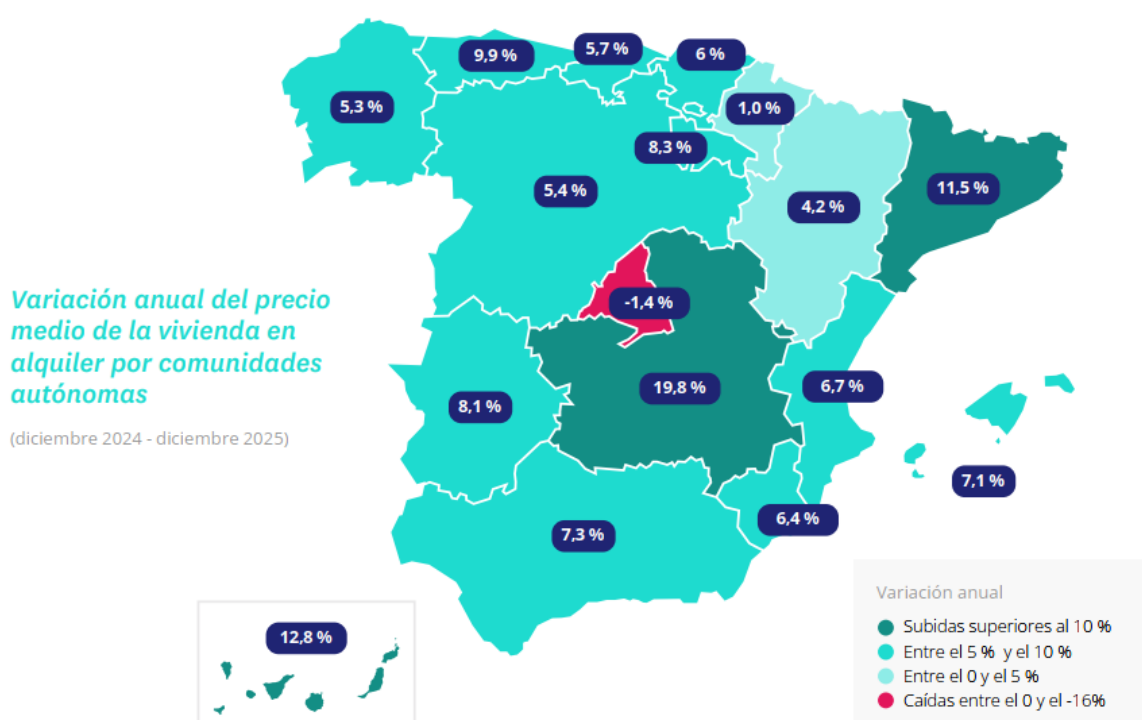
9,9 %
5,7 %
6 %
5,3 %
1,0 %
8,3 %
5,4 %
11,5 %
4,2 %

Variación anual del precio medio de la vivienda en alquiler por comunidades autónomas

(diciembre 2024 - diciembre 2025)

-1,4 %
8,1 %
19,8 %
6,7 %
7,1 %
6,4 %
7,3 %
12,8 %

Variación anual
Subidas superiores al 10 %
Entre el 5 % y el 10 %
Entre el 0 y el 5 %
Caídas entre el 0 y el -16%